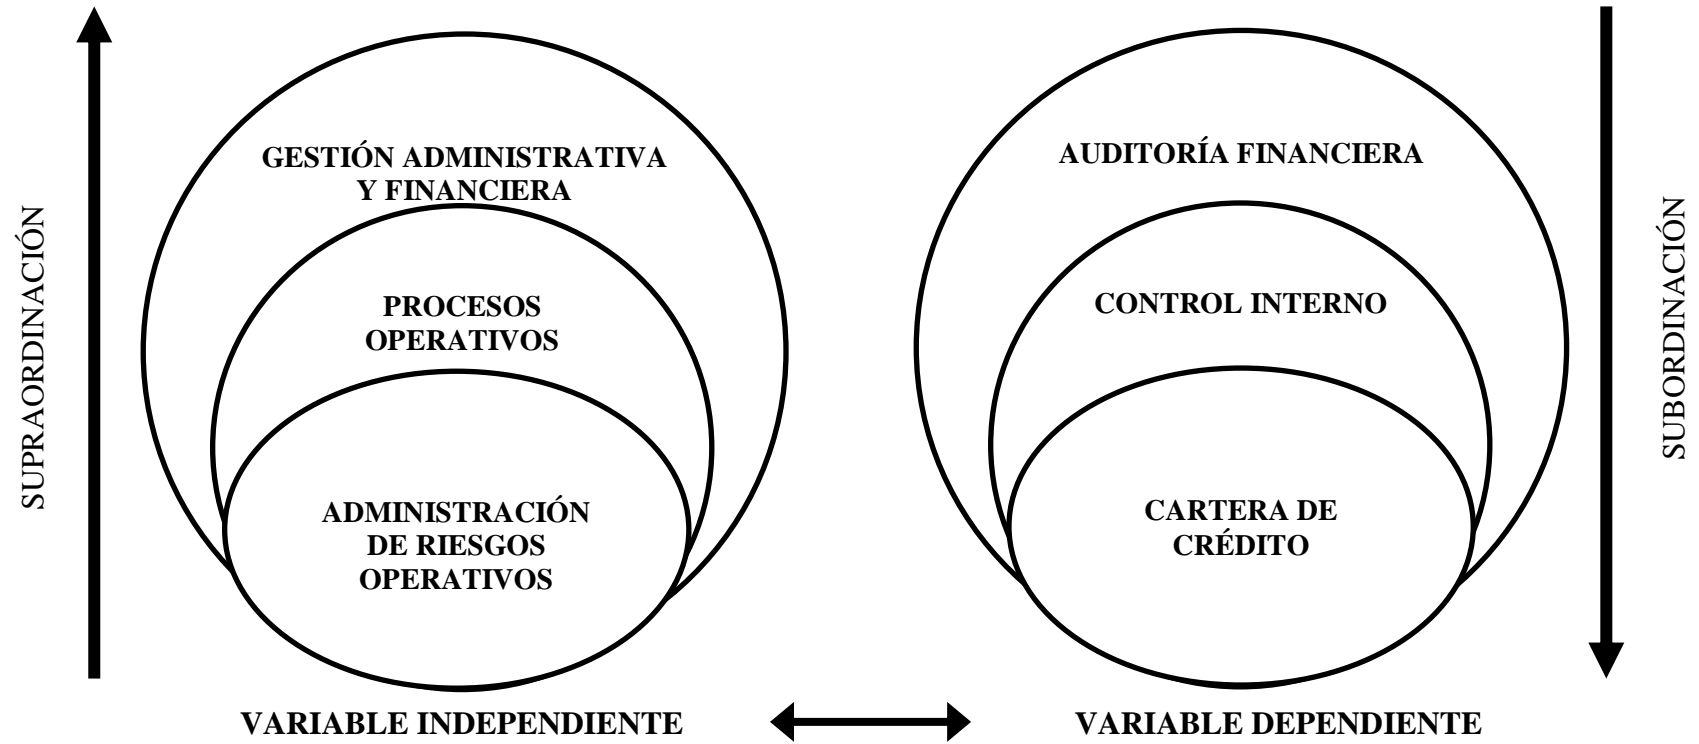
SUPRAORDINACIÓN

GESTIÓN ADMINISTRATIVA Y FINANCIERA

PROCESOS OPERATIVOS

ADMINISTRACIÓN DE RIESGOS OPERATIVOS

AUDITORÍA FINANCIERA

CONTROL INTERNO

CARTERA DE CRÉDITO

SUBORDINACIÓN

VARIABLE INDEPENDIENTE

VARIABLE DEPENDIENTE